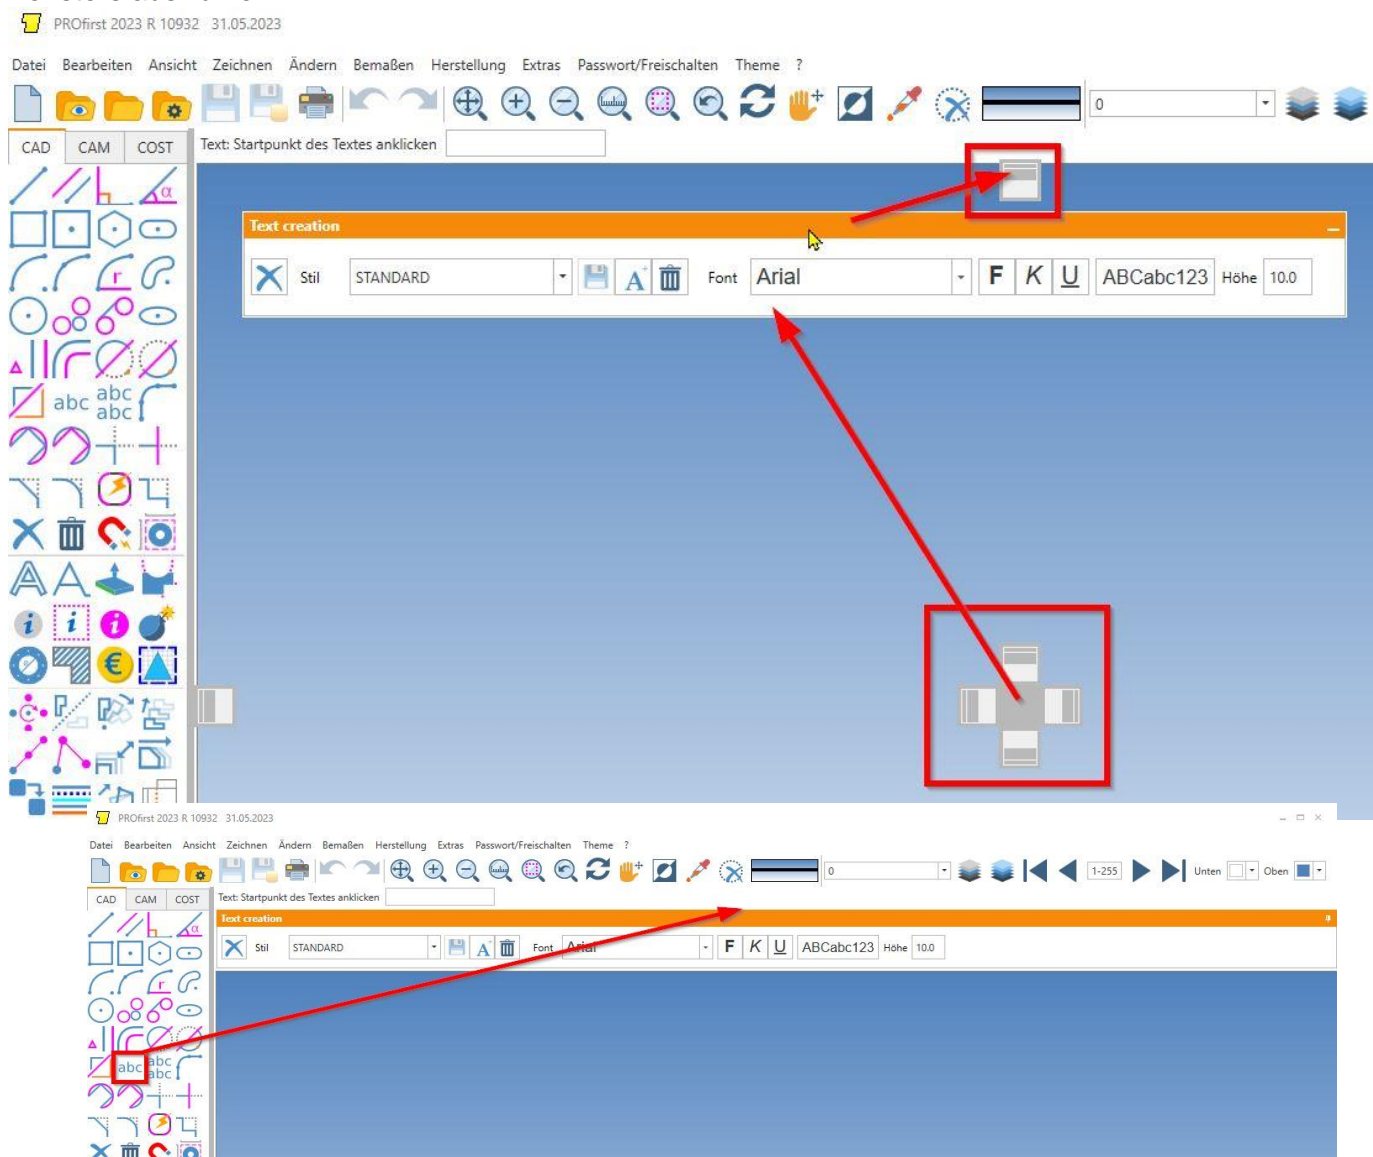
PROfirst 2023 R 10932 31.05.2023

Datei Bearbeiten Ansicht Zeichnen Ändern Bemaßen Herstellung Extras Passwort/Freischalten Theme ?

0

CAD CAM COST

Text: Startpunkt des Textes anklicken

Text creation

Stil STANDARD Font Arial F K U ABCabc123 Höhe 10.0

abc abc abc

PROfirst 2023 R 10932 31.05.2023

Datei Bearbeiten Ansicht Zeichnen Ändern Bemaßen Herstellung Extras Passwort/Freischalten Theme ?

0 1-255 Unten Oben

CAD CAM COST

Text: Startpunkt des Textes anklicken

Text creation

Stil STANDARD Font Arial F K U ABCabc123 Höhe 10.0

abc abc abc